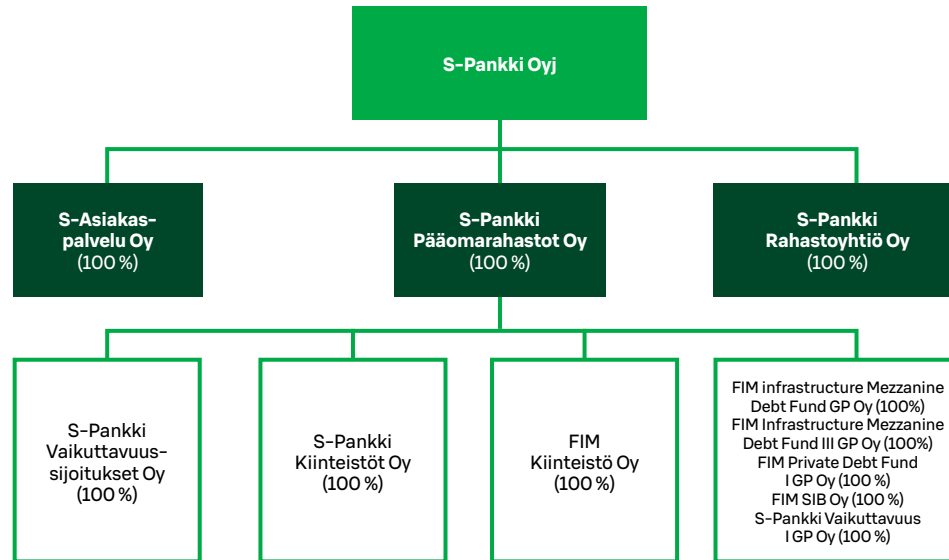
S-Pankki Oyj

S-Asiakaspalvelu Oy
(100 %)

S-Pankki Pääomarahastot Oy
(100 %)

S-Pankki Rahastoyhtiö Oy
(100 %)

S-Pankki Vaikuttavuussijoitukset Oy
(100 %)

S-Pankki Kiinteistöt Oy
(100 %)

FIM Kiinteistö Oy
(100 %)

FIM infrastructure Mezzanine Debt Fund GP Oy (100%)
FIM Infrastructure Mezzanine Debt Fund III GP Oy (100%)
FIM Private Debt Fund I GP Oy (100 %)
FIM SIB Oy (100 %)
S-Pankki Vaikuttavuus I GP Oy (100 %)